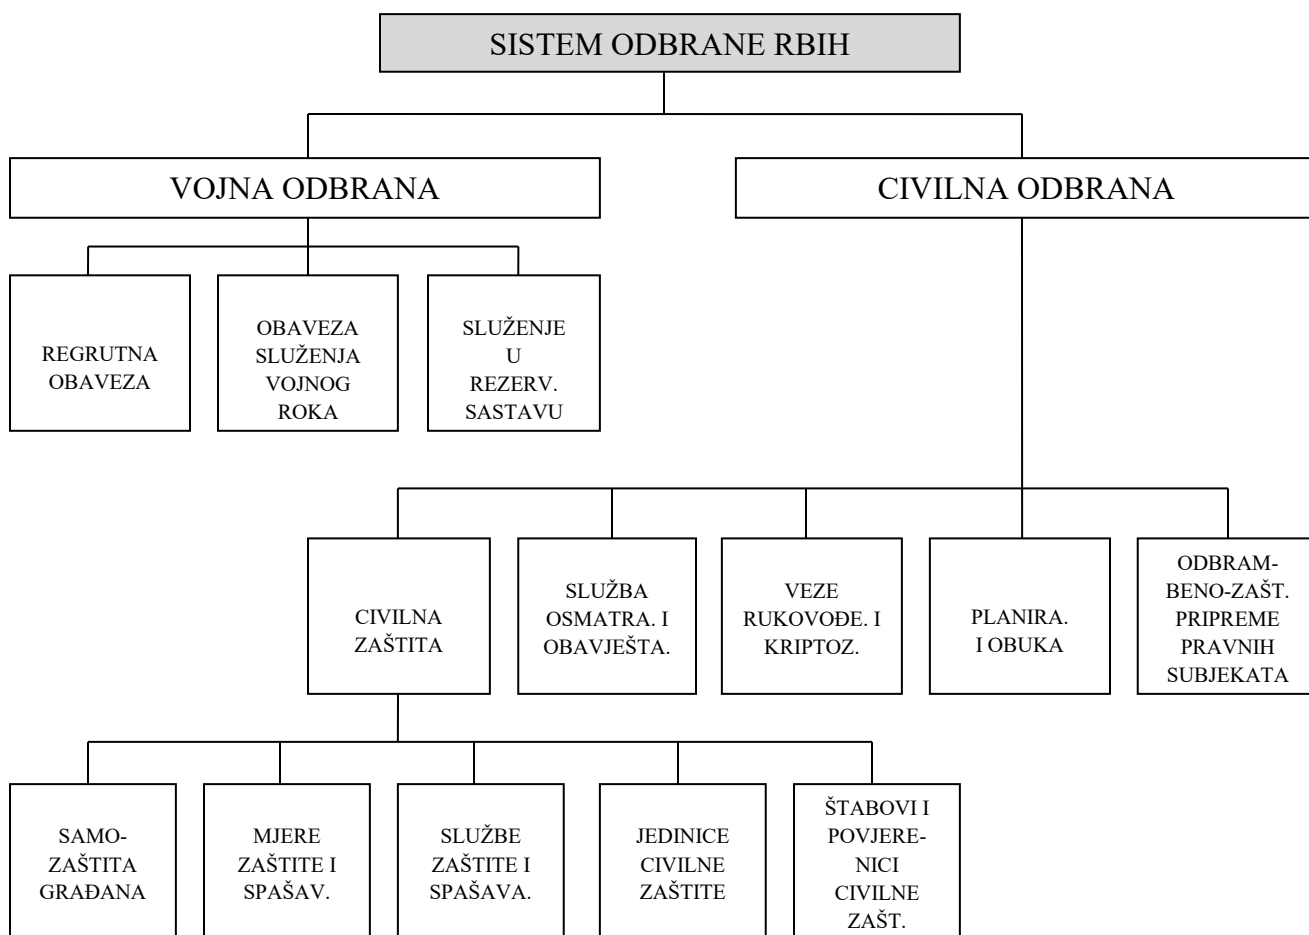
SISTEM ODBRANE RBIH

VOJNA ODBRANA

CIVILNA ODBRANA

REGRUTNA OBAVEZA

OBAVEZA SLUŽENJA VOJNOG ROKA

SLUŽENJE U REZERV. SASTAVU

CIVILNA ZAŠTITA

SLUŽBA OSMATRA. I OBAVJEŠTA.

VEZE RUKOVOĐE. I KRIPTOZ.

PLANIRA. I OBUKA

ODBRAM-BENO-ZAŠT. PRIPREME PRAVNIH SUBJEKATA

SAMO-ZAŠTITA GRAĐANA

MJERE ZAŠTITE I SPAŠAV.

SLUŽBE ZAŠTITE I SPAŠAVA.

JEDINICE CIVILNE ZAŠTITE

ŠTABOVI I POVJERE-NICI CIVILNE ZAŠT.